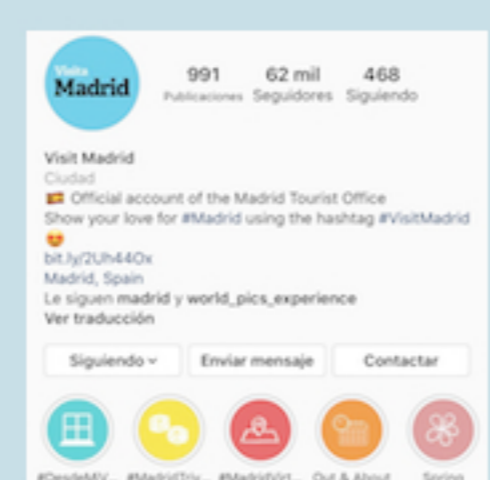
Visit Madrid

991 Publicaciones
62 mil Seguidores
468 Siguiendo

Visit Madrid
Ciudad
🇪🇸 Official account of the Madrid Tourist Office
Show your love for #Madrid using the hashtag #VisitMadrid
😍
bit.ly/2Uh44Ox
Madrid, Spain
Le siguen madrid y world_pics_experience
Ver traducción

Siguiendo
Enviar mensaje
Contactar

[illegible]
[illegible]
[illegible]
Out & About
Spring